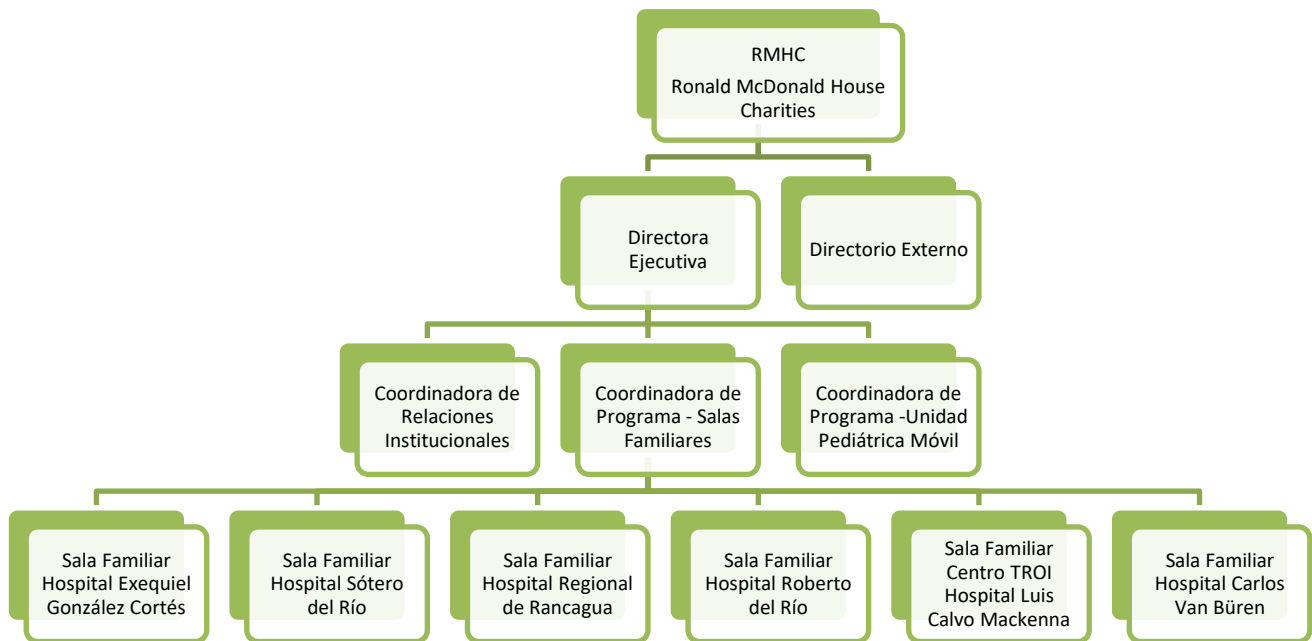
RMHC

Ronald McDonald House Charities

Directora Ejecutiva

Directorio Externo

Coordinadora de Relaciones Institucionales

Coordinadora de Programa - Salas Familiares

Coordinadora de Programa -Unidad Pediátrica Móvil

Sala Familiar Hospital Exequiel González Cortés

Sala Familiar Hospital Sótero del Río

Sala Familiar Hospital Regional de Rancagua

Sala Familiar Hospital Roberto del Río

Sala Familiar Centro TROI Hospital Luis Calvo Mackenna

Sala Familiar Hospital Carlos Van Büren